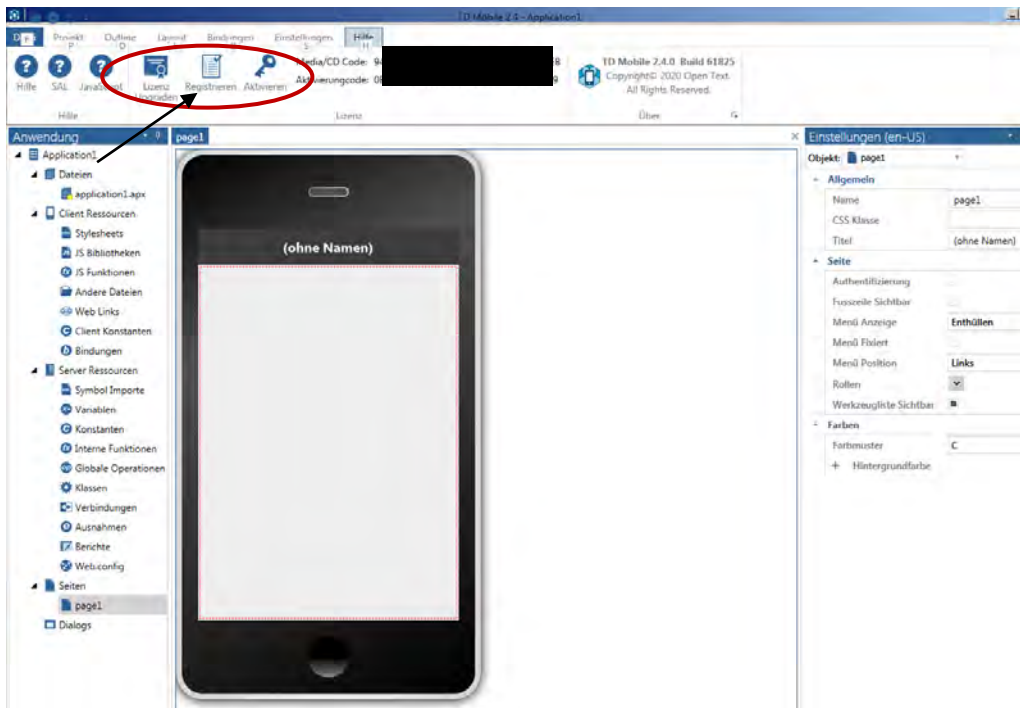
TD Mobile 2.4 - Application1

D P Projekt P Outline O Layout L Bindungen B Einstellungen S Hilfe H

Hilfe SAL JavaScript Lizenz Upgraden Registrieren Aktivieren

Media/CD Code: 94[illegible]8
Aktivierungscode: 08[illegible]9

TD Mobile 2.4.0 Build 61825
Copyright© 2020 Open Text.
All Rights Reserved.

Hilfe Lizenz Über

Anwendung

Application1
Dateien
application1.apx
Client Ressourcen
Stylesheets
JS Bibliotheken
JS Funktionen
Andere Dateien
Web Links
Client Konstanten
Bindungen
Server Ressourcen
Symbol Importe
Variablen
Konstanten
Interne Funktionen
Globale Operationen
Klassen
Verbindungen
Ausnahmen
Berichte
Web.config
Seiten
page1
Dialogs

page1

(ohne Namen)

Einstellungen (en-US)

Objekt: page1

Allgemein
| Name | page1 |
| CSS Klasse | |
| Titel | (ohne Namen) |

Seite
| Authentifizierung | |
| Fusszeile Sichtbar | |
| Menü Anzeige | Enthüllen |
| Menü Fixiert | |
| Menü Position | Links |
| Rollen | |
| Werkzeugliste Sichtbar | |

Farben
| Farbmuster | C |
| + Hintergrundfarbe | |